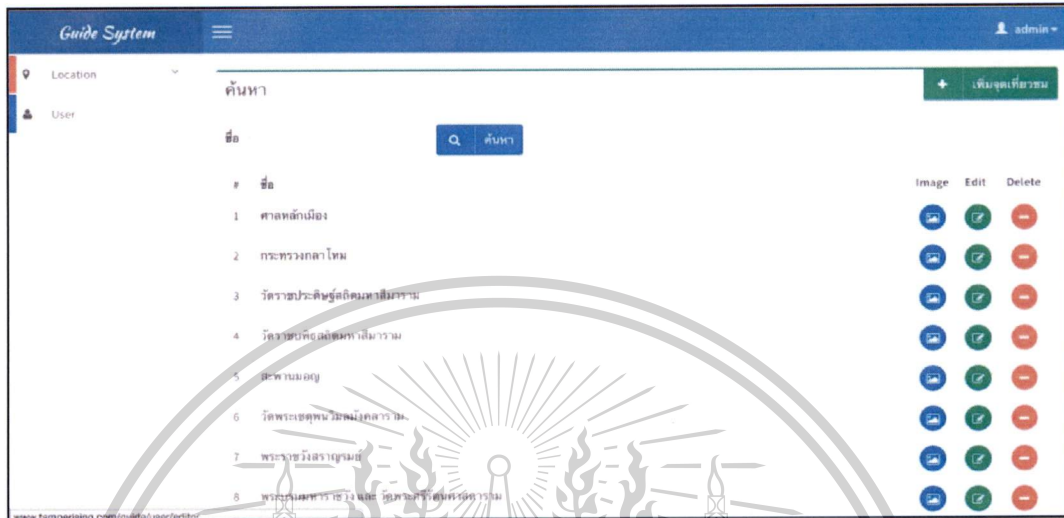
Guide System

admin

Location

User

ค้นหา

เพิ่มจุดเที่ยวชม

ชื่อ

ค้นหา

| # | ชื่อ | Image | Edit | Delete |
|---|---|---|---|---|
| 1 | ศาลหลักเมือง | | | |
| 2 | กระทรวงกลาโหม | | | |
| 3 | วัดราชประดิษฐ์สถิตมหาสีมาราม | | | |
| 4 | วัดราชบพิธสถิตมหาสีมาราม | | | |
| 5 | สะพานมอญ | | | |
| 6 | วัดพระเชตุพนวิมลมังคลาราม | | | |
| 7 | พระราชวังสราญรมย์ | | | |
| 8 | พระบรมมหาราชวัง และ วัดพระศรีรัตนศาสดาราม | | | |

www.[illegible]